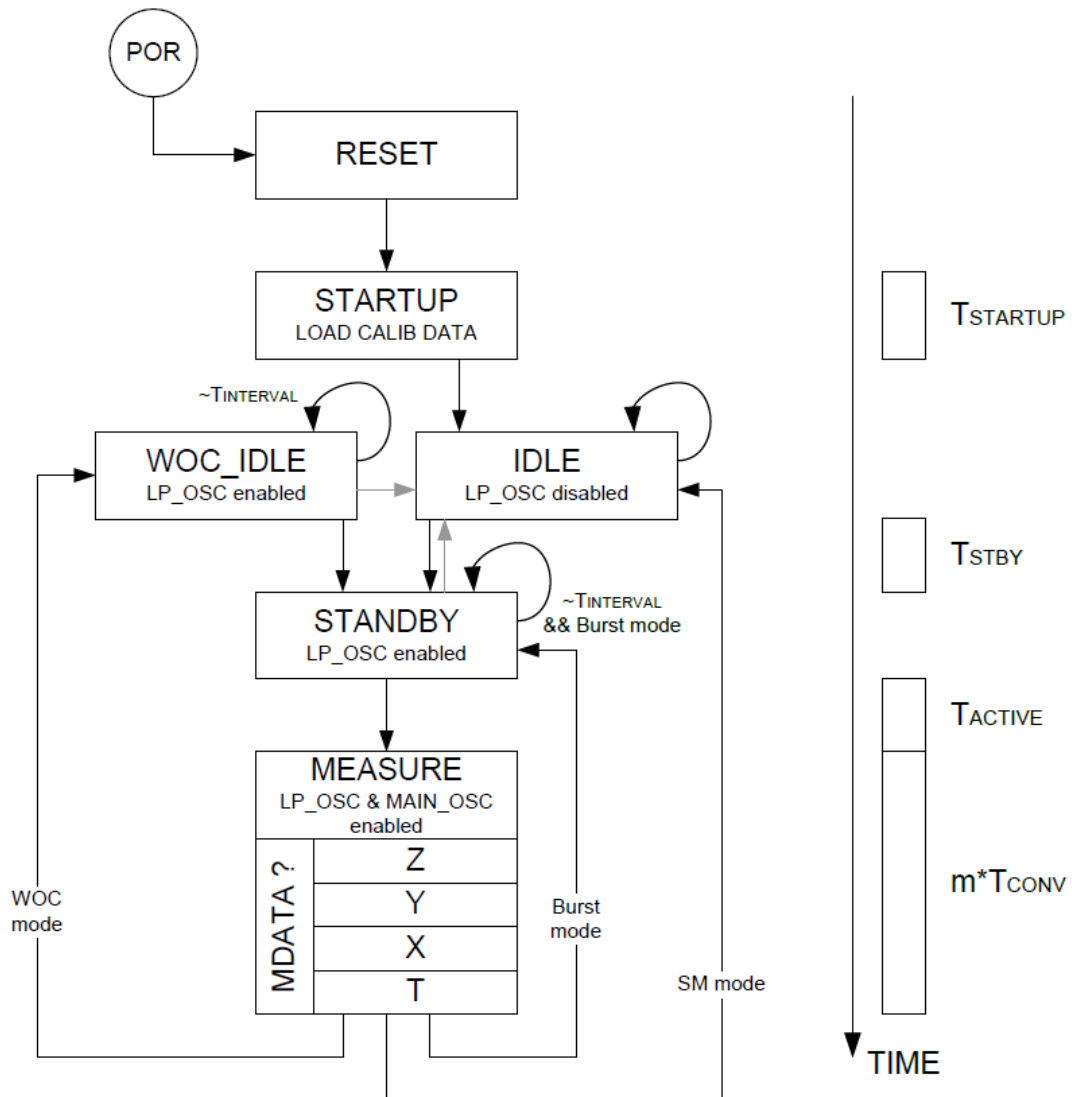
POR

RESET

STARTUP
LOAD CALIB DATA

~TINTERVAL

WOC_IDLE
LP_OSC enabled

IDLE
LP_OSC disabled

STANDBY
LP_OSC enabled

~TINTERVAL
&& Burst mode

MEASURE
LP_OSC & MAIN_OSC enabled

MDATA ?

Z

Y

X

T

WOC mode

Burst mode

SM mode

TSTARTUP

TSTBY

TACTIVE

m*TCONV

TIME